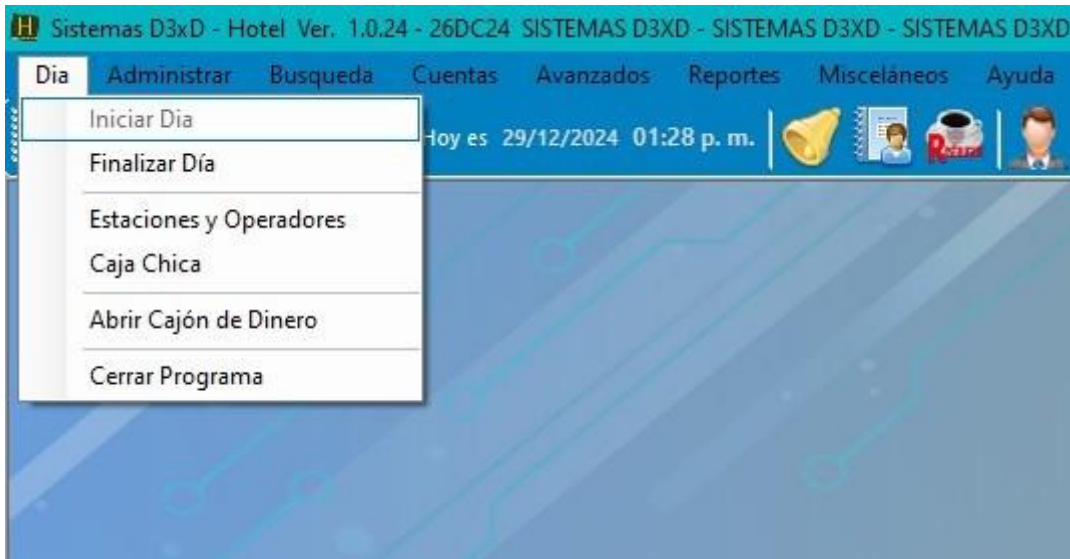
H Sistemas D3xD - Hotel Ver. 1.0.24 - 26DC24 SISTEMAS D3XD - SISTEMAS D3XD - SISTEMAS D3XD

Dia Administrar Busqueda Cuentas Avanzados Reportes Misceláneos Ayuda

Iniciar Dia
Finalizar Día
Estaciones y Operadores
Caja Chica
Abrir Cajón de Dinero
Cerrar Programa

Hoy es 29/12/2024 01:28 p. m.